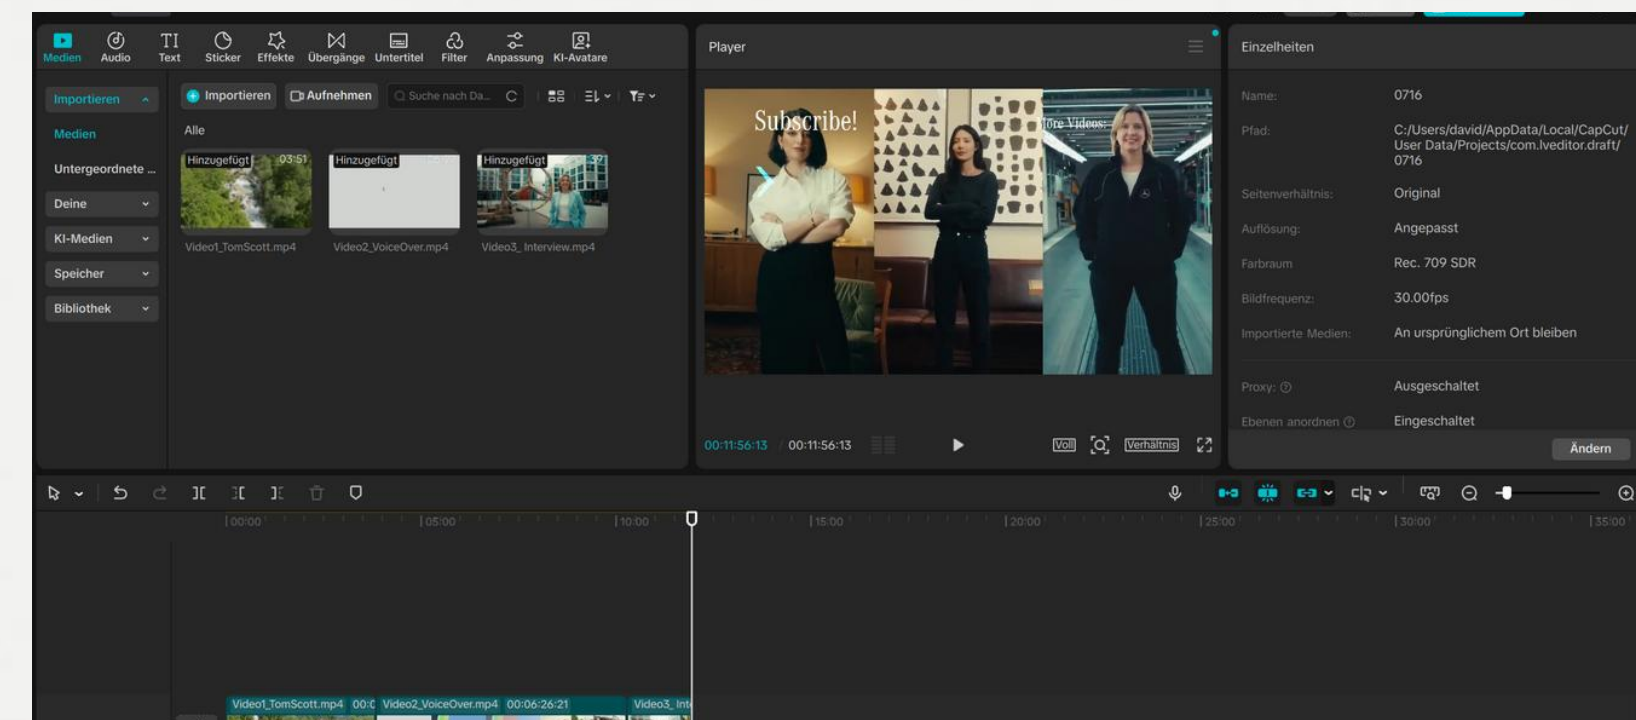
Medien Audio Text Sticker Effekte Übergänge Untertitel Filter Anpassung KI-Avatare

Player

Einzelheiten

Importieren
Medien
Untergeordnete ...
Deine
KI-Medien
Speicher
Bibliothek

Importieren Aufnehmen Suche nach Da...

Alle

Hinzugefügt 03:51
Video1_TomScott.mp4
Hinzugefügt
Video2_VoiceOver.mp4
Hinzugefügt
Video3_Interview.mp4

Subscribe!
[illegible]ore Videos:

00:11:56:13 00:11:56:13

Voll Verhältnis

Name: 0716
Pfad: C:/Users/david/AppData/Local/CapCut/User Data/Projects/com.lveditor.draft/0716
Seitenverhältnis: Original
Auflösung: Angepasst
Farbraum Rec. 709 SDR
Bildfrequenz: 30.00fps
Importierte Medien: An ursprünglichem Ort bleiben
Proxy: Ausgeschaltet
Ebenen anordnen Eingeschaltet
Ändern

00:00 05:00 10:00 15:00 20:00 25:00 30:00 35:00

Video1_TomScott.mp4 00:0 Video2_VoiceOver.mp4 00:06:26:21 Video3_Int